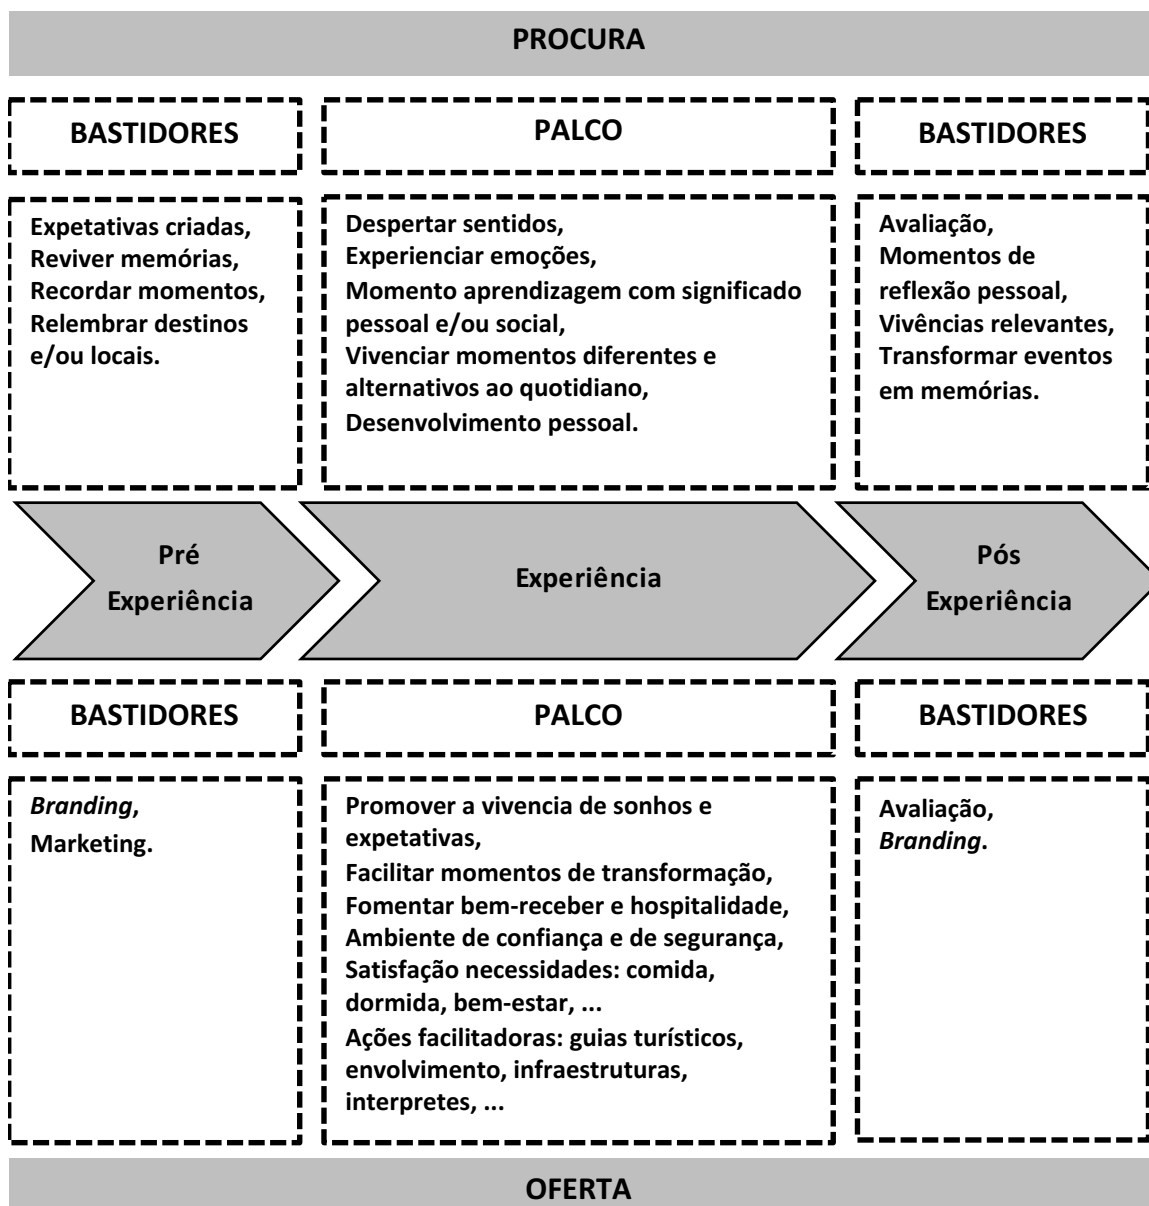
PROCURA

BASTIDORES

PALCO

BASTIDORES

Expetativas criadas,
Reviver memórias,
Recordar momentos,
Relembrar destinos e/ou locais.

Despertar sentidos,
Experienciar emoções,
Momento aprendizagem com significado pessoal e/ou social,
Vivenciar momentos diferentes e alternativos ao quotidiano,
Desenvolvimento pessoal.

Avaliação,
Momentos de reflexão pessoal,
Vivências relevantes,
Transformar eventos em memórias.

Pré Experiência

Experiência

Pós Experiência

BASTIDORES

PALCO

BASTIDORES

*Branding*,
Marketing.

Promover a vivencia de sonhos e expetativas,
Facilitar momentos de transformação,
Fomentar bem-receber e hospitalidade,
Ambiente de confiança e de segurança,
Satisfação necessidades: comida, dormida, bem-estar, ...
Ações facilitadoras: guias turísticos, envolvimento, infraestruturas, interpretes, ...

Avaliação,
*Branding*.

OFERTA